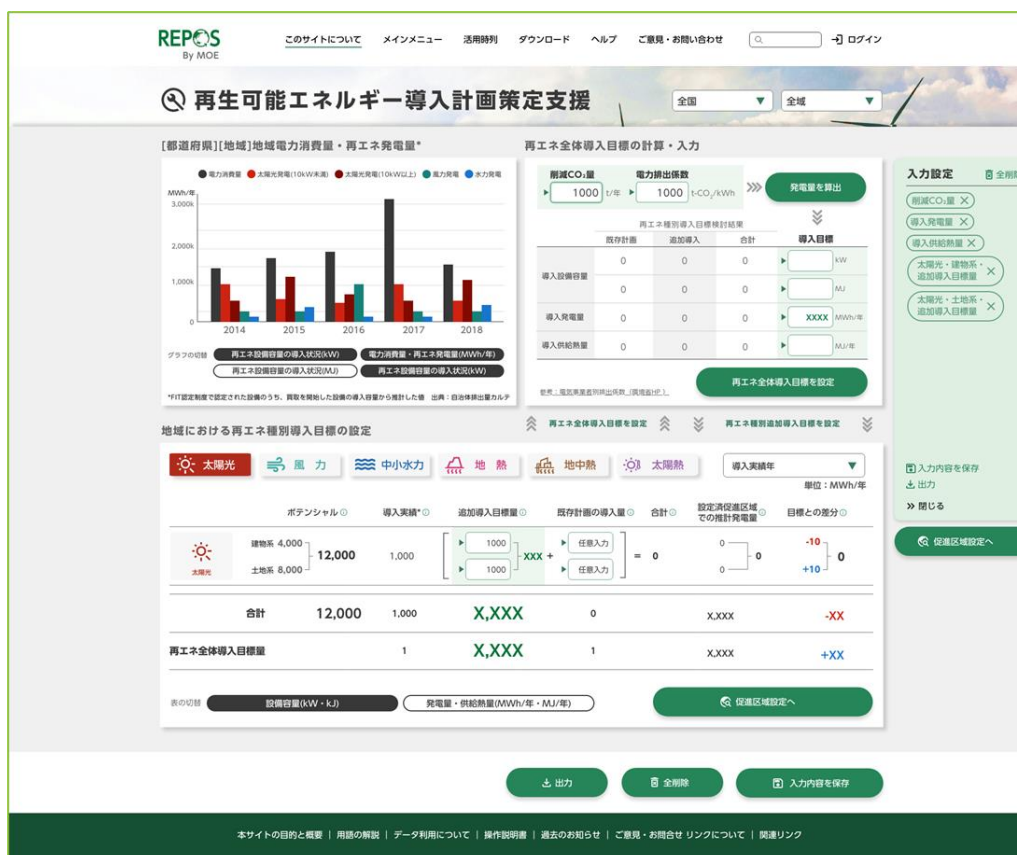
REPOS
By MOE

このサイトについて　メインメニュー　活用時例　ダウンロード　ヘルプ　ご意見・お問い合わせ　ログイン

再生可能エネルギー導入計画策定支援

全国　全域

[都道府県][地域]地域電力消費量・再エネ発電量*

電力消費量　太陽光発電(10kW未満)　太陽光発電(10kW以上)　風力発電　水力発電

MWh/年
3,000k
2,000k
1,000k
0
2014　2015　2016　2017　2018

グラフの切替　再エネ設備容量の導入状況(kW)　電力消費量・再エネ発電量(MWh/年)　再エネ設備容量の導入状況(MJ)　再エネ設備容量の導入状況(kW)

*FIT認定制度で認定された設備のうち、買取を開始した設備の導入容量から推計した値　出典：自治体排出量カルテ

再エネ全体導入目標の計算・入力

削減$CO_2$量　1000 t/年
電力排出係数　1000 t-$CO_2$/kWh
発電量を算出

再エネ種別導入目標検討結果

| | 既存計画 | 追加導入 | 合計 | 導入目標 |
|---|---|---|---|---|
| 導入設備容量 | 0 | 0 | 0 | kW |
| | 0 | 0 | 0 | MJ |
| 導入発電量 | 0 | 0 | 0 | XXXX MWh/年 |
| 導入供給熱量 | 0 | 0 | 0 | MJ/年 |

参考：電気事業者別排出係数（環境省HP）

再エネ全体導入目標を設定

入力設定　全削除
削減$CO_2$量
導入発電量
導入供給熱量
太陽光・建物系・追加導入目標量
太陽光・土地系・追加導入目標量

入力内容を保存
出力
閉じる
促進区域設定へ

地域における再エネ種別導入目標の設定

再エネ全体導入目標を設定　再エネ種別追加導入目標を設定

太陽光　風力　中小水力　地熱　地中熱　太陽熱

導入実績年
単位：MWh/年

| | ポテンシャル | 導入実績* | 追加導入目標量 | 既存計画の導入量 | 合計 | 設定済促進区域での推計発電量 | 目標との差分 |
|---|---|---|---|---|---|---|---|
| 太陽光 建物系 4,000 土地系 8,000 | 12,000 | 1,000 | 1000 / 1000 XXX + | 任意入力 / 任意入力 | = 0 | 0 / 0 → 0 | -10 / +10 → 0 |
| 合計 | 12,000 | 1,000 | X,XXX | 0 | | X,XXX | -XX |
| 再エネ全体導入目標量 | | 1 | X,XXX | 1 | | X,XXX | +XX |

表の切替　設備容量(kW・kJ)　発電量・供給熱量(MWh/年・MJ/年)

促進区域設定へ

出力　全削除　入力内容を保存

本サイトの目的と概要 | 用語の解説 | データ利用について | 操作説明書 | 過去のお知らせ | ご意見・お問合せ リンクについて | 関連リンク